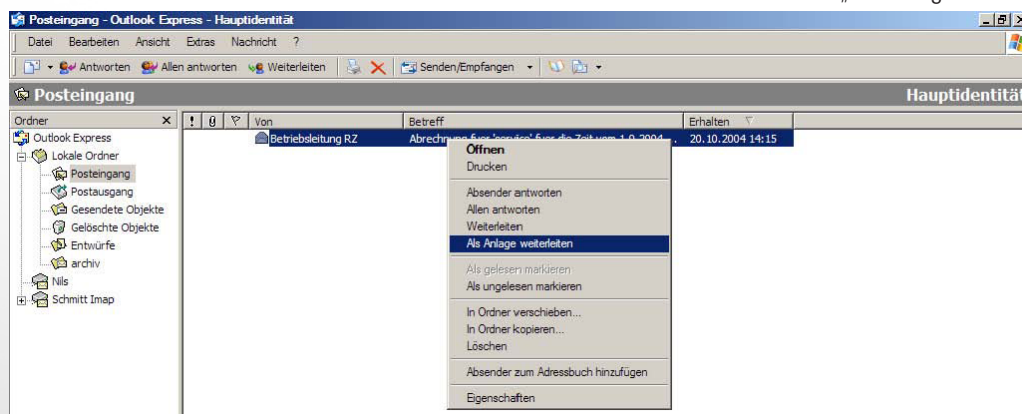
Posteingang - Outlook Express - Hauptidentität

Datei Bearbeiten Ansicht Extras Nachricht ?

Antworten Allen antworten Weiterleiten Senden/Empfangen

Posteingang

Hauptidentität

Ordner

Outlook Express
Lokale Ordner
Posteingang
Postausgang
Gesendete Objekte
Gelöschte Objekte
Entwürfe
archiv
Nils
Schmitt Imap

| ! | 0 | ▽ | Von | Betreff | Erhalten |
|---|---|---|---|---|---|
| | | | Betriebsleitung RZ | Abrechnung fuer 'service' fuer die Zeit vom 1.9.2004 ... | 20.10.2004 14:15 |

Öffnen
Drucken
Absender antworten
Allen antworten
Weiterleiten
Als Anlage weiterleiten
Als gelesen markieren
Als ungelesen markieren
In Ordner verschieben...
In Ordner kopieren...
Löschen
Absender zum Adressbuch hinzufügen
Eigenschaften